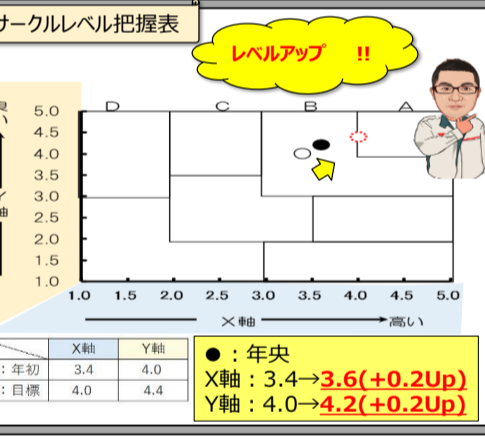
サークルレベル把握表

レベルアップ !!

良い

Y軸

5.0
4.5
4.0
3.5
3.0
2.5
2.0
1.5
1.0

D C B A

1.0 1.5 2.0 2.5 3.0 3.5 4.0 4.5 5.0

X軸 高い

| | X軸 | Y軸 |
|---|---|---|
| ：年初 | 3.4 | 4.0 |
| ：目標 | 4.0 | 4.4 |

●：年央
X軸：3.4→3.6(+0.2Up)
Y軸：4.0→4.2(+0.2Up)